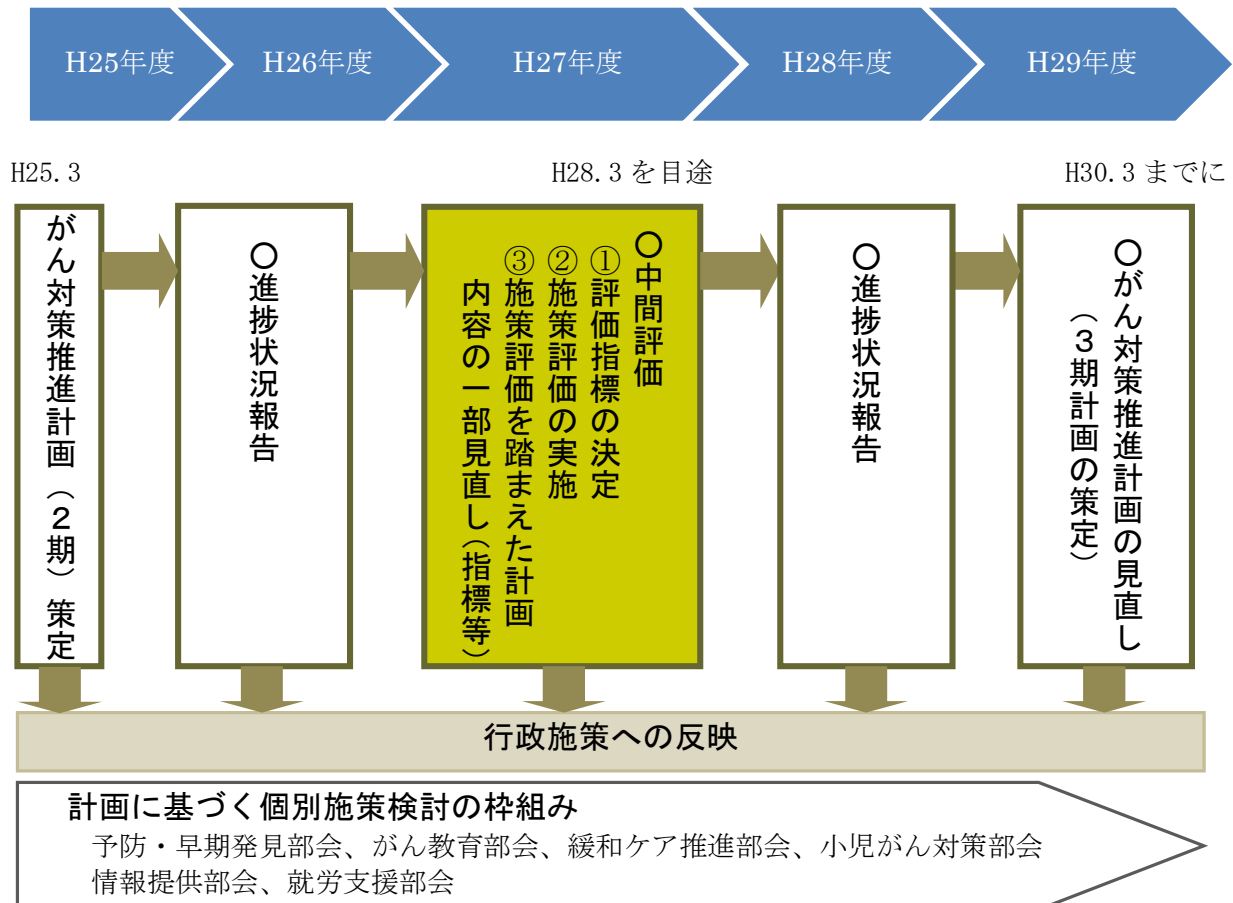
H25年度

H26年度

H27年度

H28年度

H29年度

H25.3

H28.3を目途

H30.3までに

がん対策推進計画（２期）策定

○進捗状況報告

○中間評価
①評価指標の決定
②施策評価の実施
③施策評価を踏まえた計画内容の一部見直し（指標等）

○進捗状況報告

○がん対策推進計画の見直し（３期計画の策定）

行政施策への反映

計画に基づく個別施策検討の枠組み
予防・早期発見部会、がん教育部会、緩和ケア推進部会、小児がん対策部会
情報提供部会、就労支援部会